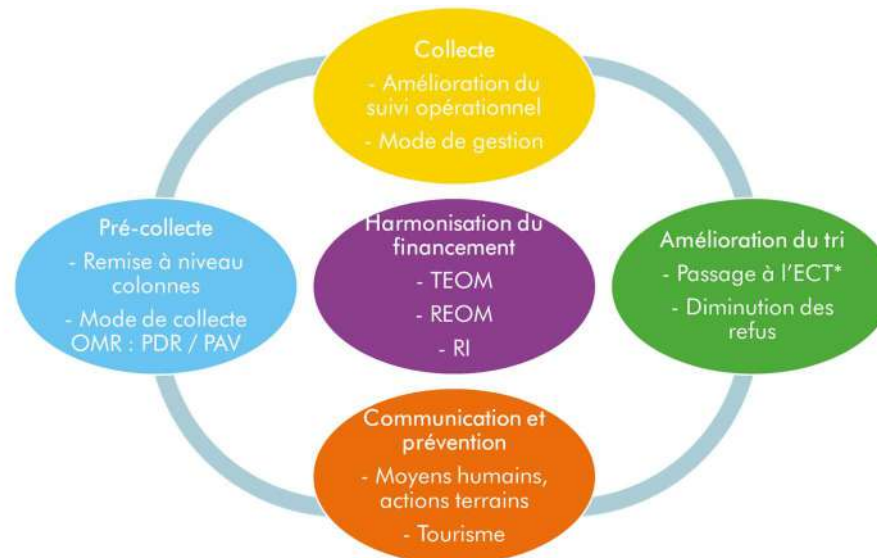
Collecte

- Amélioration du suivi opérationnel

- Mode de gestion

Pré-collecte

- Remise à niveau colonnes

- Mode de collecte OMR : PDR / PAV

Harmonisation du financement

- TEOM

- REOM

- RI

Amélioration du tri

- Passage à l'ECT*

- Diminution des refus

Communication et prévention

- Moyens humains, actions terrains

- Tourisme